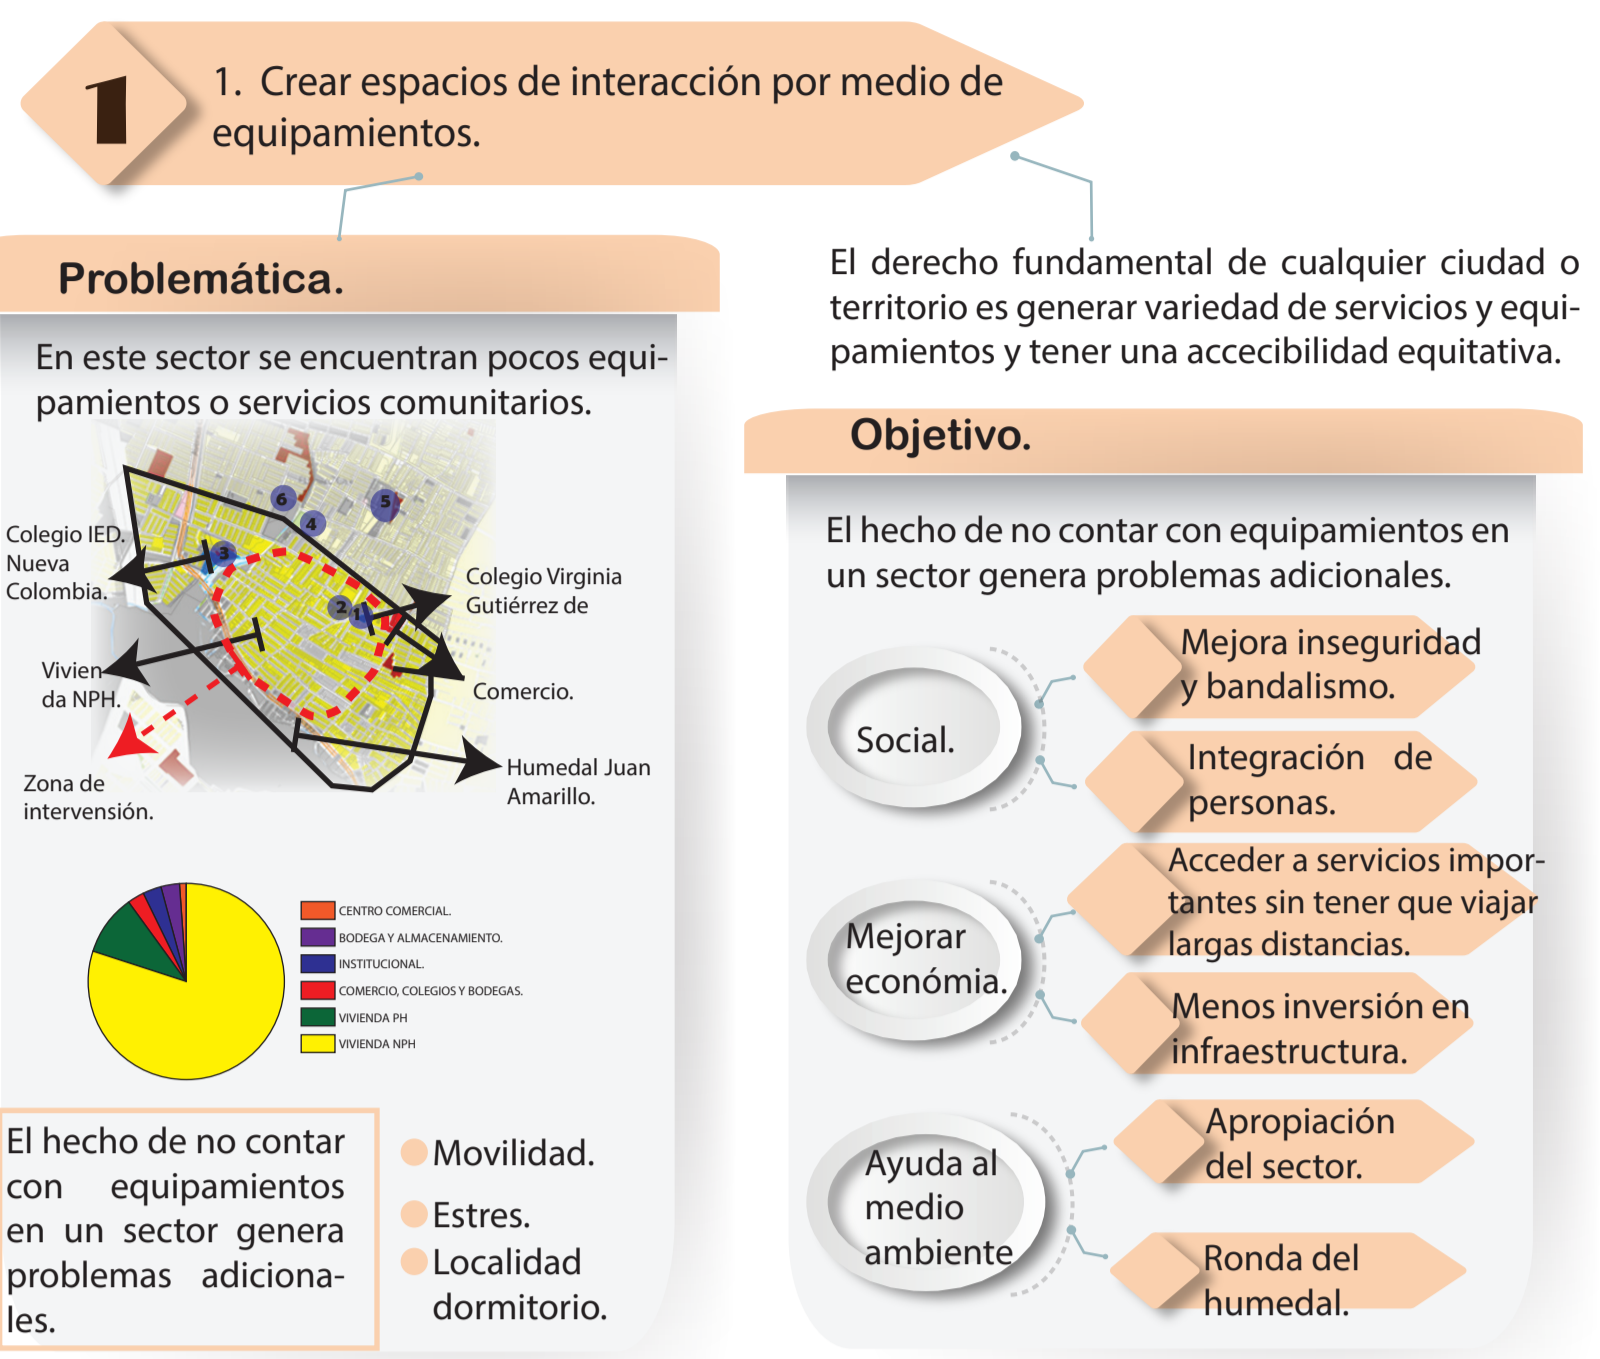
1

1. Crear espacios de interacción por medio de equipamientos.

Problemática.

En este sector se encuentran pocos equipamientos o servicios comunitarios.

6
5
4
3
2
1

Colegio IED. Nueva Colombia.

Colegio Virginia Gutiérrez de

Vivienda NPH.

Comercio.

Zona de intervensión.

Humedal Juan Amarillo.

CENTRO COMERCIAL.
BODEGA Y ALMACENAMIENTO.
INSTITUCIONAL.
COMERCIO, COLEGIOS Y BODEGAS.
VIVIENDA PH
VIVIENDA NPH

El hecho de no contar con equipamientos en un sector genera problemas adicionales.

Movilidad.
Estres.
Localidad dormitorio.

El derecho fundamental de cualquier ciudad o territorio es generar variedad de servicios y equipamientos y tener una accecibilidad equitativa.

Objetivo.

El hecho de no contar con equipamientos en un sector genera problemas adicionales.

Social.

Mejora inseguridad y bandalismo.

Integración de personas.

Mejorar económia.

Acceder a servicios importantes sin tener que viajar largas distancias.

Menos inversión en infraestructura.

Ayuda al medio ambiente

Apropiación del sector.

Ronda del humedal.